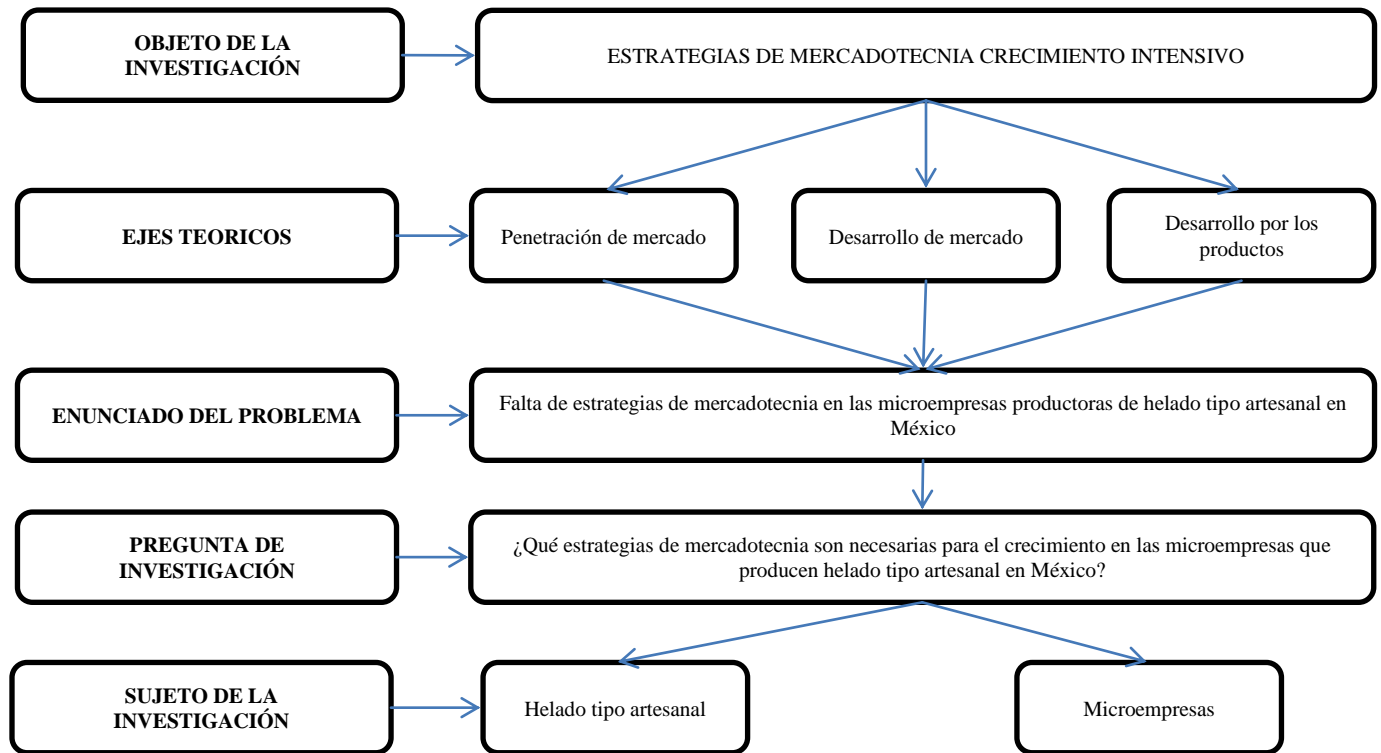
OBJETO DE LA INVESTIGACIÓN

ESTRATEGIAS DE MERCADOTECNIA CRECIMIENTO INTENSIVO

EJES TEORICOS

Penetración de mercado

Desarrollo de mercado

Desarrollo por los productos

ENUNCIADO DEL PROBLEMA

Falta de estrategias de mercadotecnia en las microempresas productoras de helado tipo artesanal en México

PREGUNTA DE INVESTIGACIÓN

¿Qué estrategias de mercadotecnia son necesarias para el crecimiento en las microempresas que producen helado tipo artesanal en México?

SUJETO DE LA INVESTIGACIÓN

Helado tipo artesanal

Microempresas